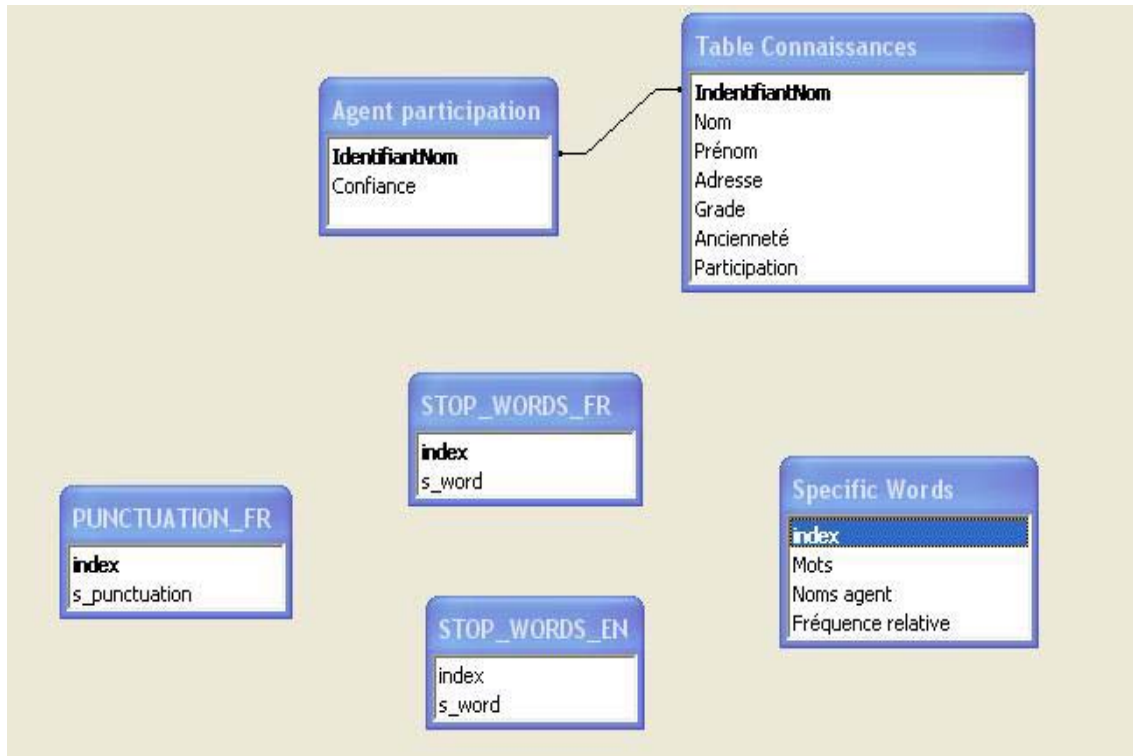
Table Connaissances

IndentifiantNom
Nom
Prénom
Adresse
Grade
Ancienneté
Participation

Agent participation

IdentifiantNom
Confiance

STOP_WORDS_FR

index
s_word

PUNCTUATION_FR

index
s_punctuation

Specific Words

index
Mots
Noms agent
Fréquence relative

STOP_WORDS_EN

index
s_word